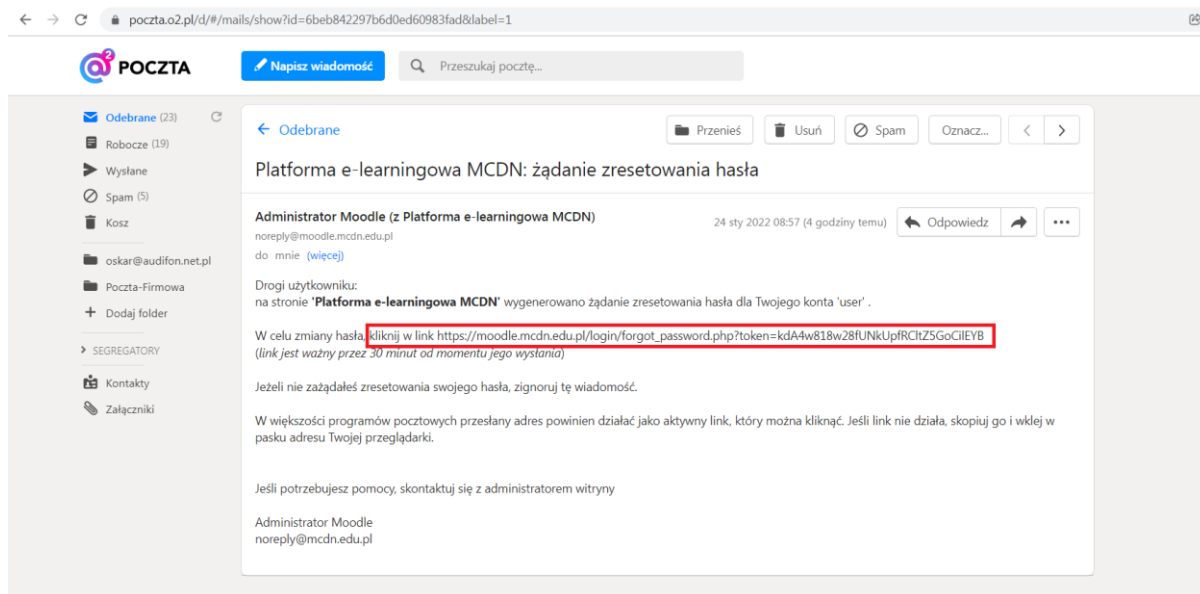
poczta.o2.pl/d/#/mails/show?id=6beb842297b6d0ed60983fad&label=1

POCZTA

Napisz wiadomość

Przeszukaj pocztę...

Odebrane (23)
Robocze (19)
Wysłane
Spam (5)
Kosz
oskar@audifon.net.pl
Poczta-Firmowa
Dodaj folder
SEGREGATORY
Kontakty
Załączniki

Odebrane

Przenieś
Usuń
Spam
Oznacz...

Platforma e-learningowa MCDN: żądanie zresetowania hasła

Administrator Moodle (z Platforma e-learningowa MCDN)
noreply@moodle.mcdn.edu.pl
do mnie (więcej)

24 sty 2022 08:57 (4 godziny temu)
Odpowiedz

Drogi użytkowniku:
na stronie '**Platforma e-learningowa MCDN**' wygenerowano żądanie zresetowania hasła dla Twojego konta 'user' .

W celu zmiany hasła, kliknij w link https://moodle.mcdn.edu.pl/login/forgot_password.php?token=kdA4w818w28fUNkUpfRCltZ5GoCilEYB
(*link jest ważny przez 30 minut od momentu jego wysłania*)

Jeżeli nie zażądałeś zresetowania swojego hasła, zignoruj tę wiadomość.

W większości programów pocztowych przesłany adres powinien działać jako aktywny link, który można kliknąć. Jeśli link nie działa, skopiuj go i wklej w pasku adresu Twojej przeglądarki.

Jeśli potrzebujesz pomocy, skontaktuj się z administratorem witryny

Administrator Moodle
noreply@mcdn.edu.pl